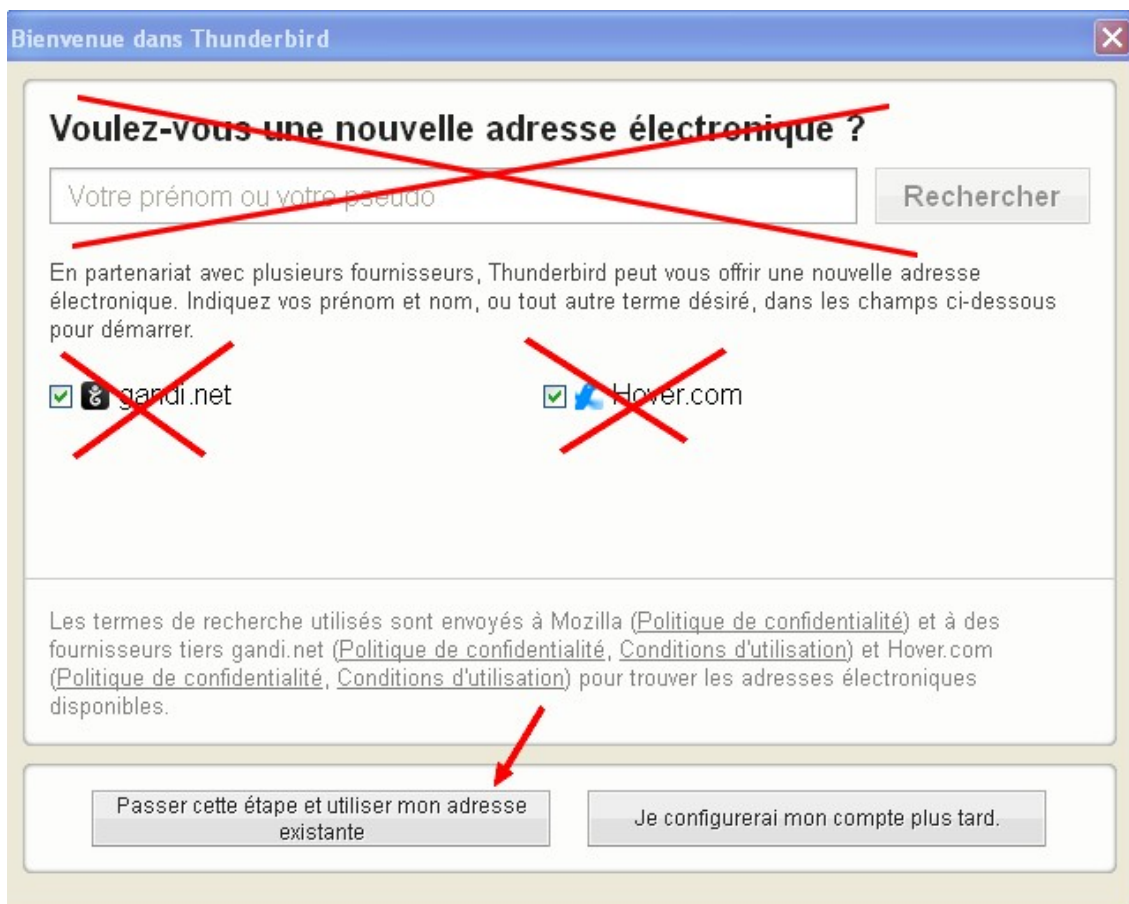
Bienvenue dans Thunderbird

Voulez-vous une nouvelle adresse électronique ?

Votre prénom ou votre pseudo

Rechercher

En partenariat avec plusieurs fournisseurs, Thunderbird peut vous offrir une nouvelle adresse électronique. Indiquez vos prénom et nom, ou tout autre terme désiré, dans les champs ci-dessous pour démarrer.

gandi.net

Hover.com

Les termes de recherche utilisés sont envoyés à Mozilla (Politique de confidentialité) et à des fournisseurs tiers gandi.net (Politique de confidentialité, Conditions d'utilisation) et Hover.com (Politique de confidentialité, Conditions d'utilisation) pour trouver les adresses électroniques disponibles.

Passer cette étape et utiliser mon adresse existante

Je configurerai mon compte plus tard.